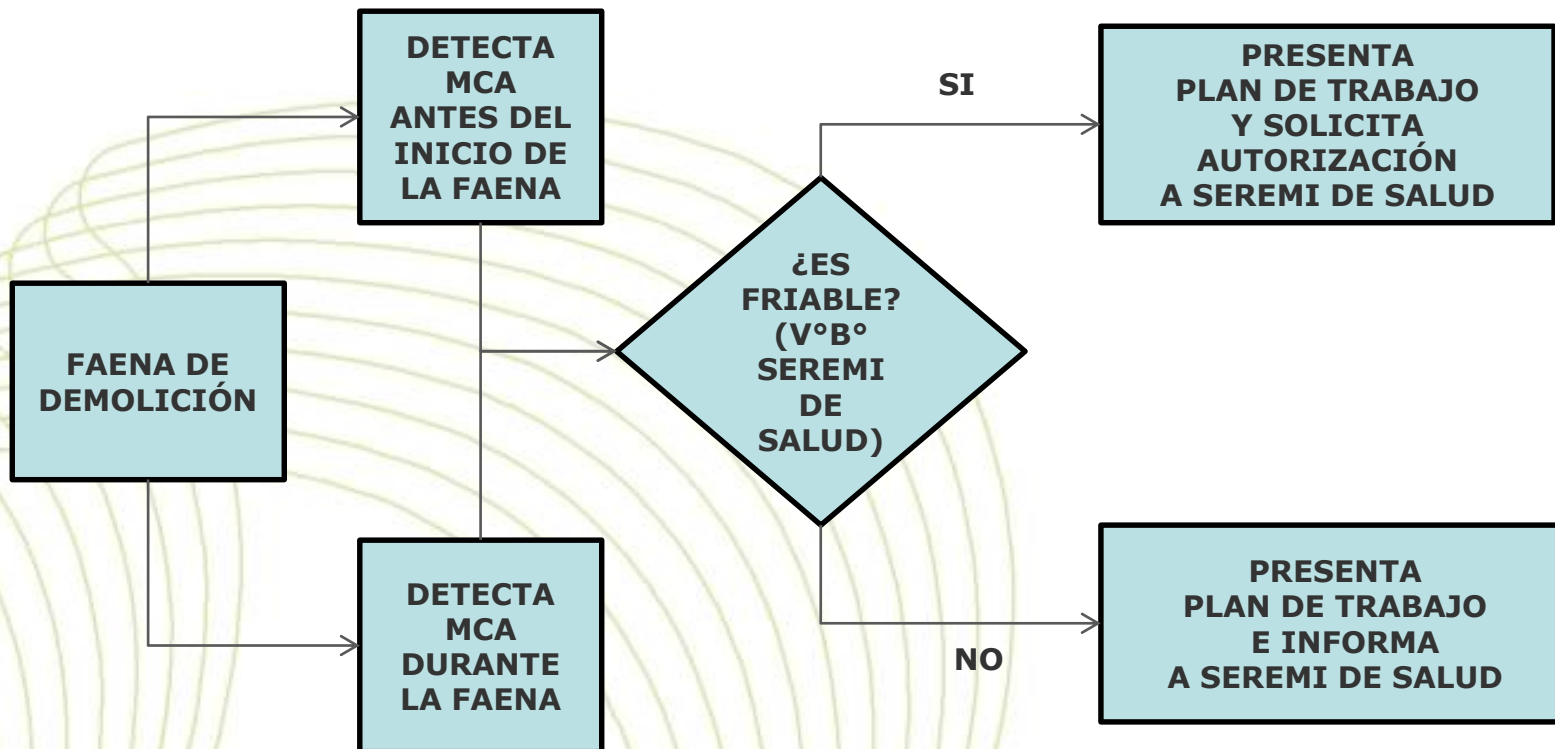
FAENA DE DEMOLICIÓN

DETECTA MCA ANTES DEL INICIO DE LA FAENA

DETECTA MCA DURANTE LA FAENA

¿ES FRIABLE? (V°B° SEREMI DE SALUD)

SI

PRESENTA PLAN DE TRABAJO Y SOLICITA AUTORIZACIÓN A SEREMI DE SALUD

NO

PRESENTA PLAN DE TRABAJO E INFORMA A SEREMI DE SALUD